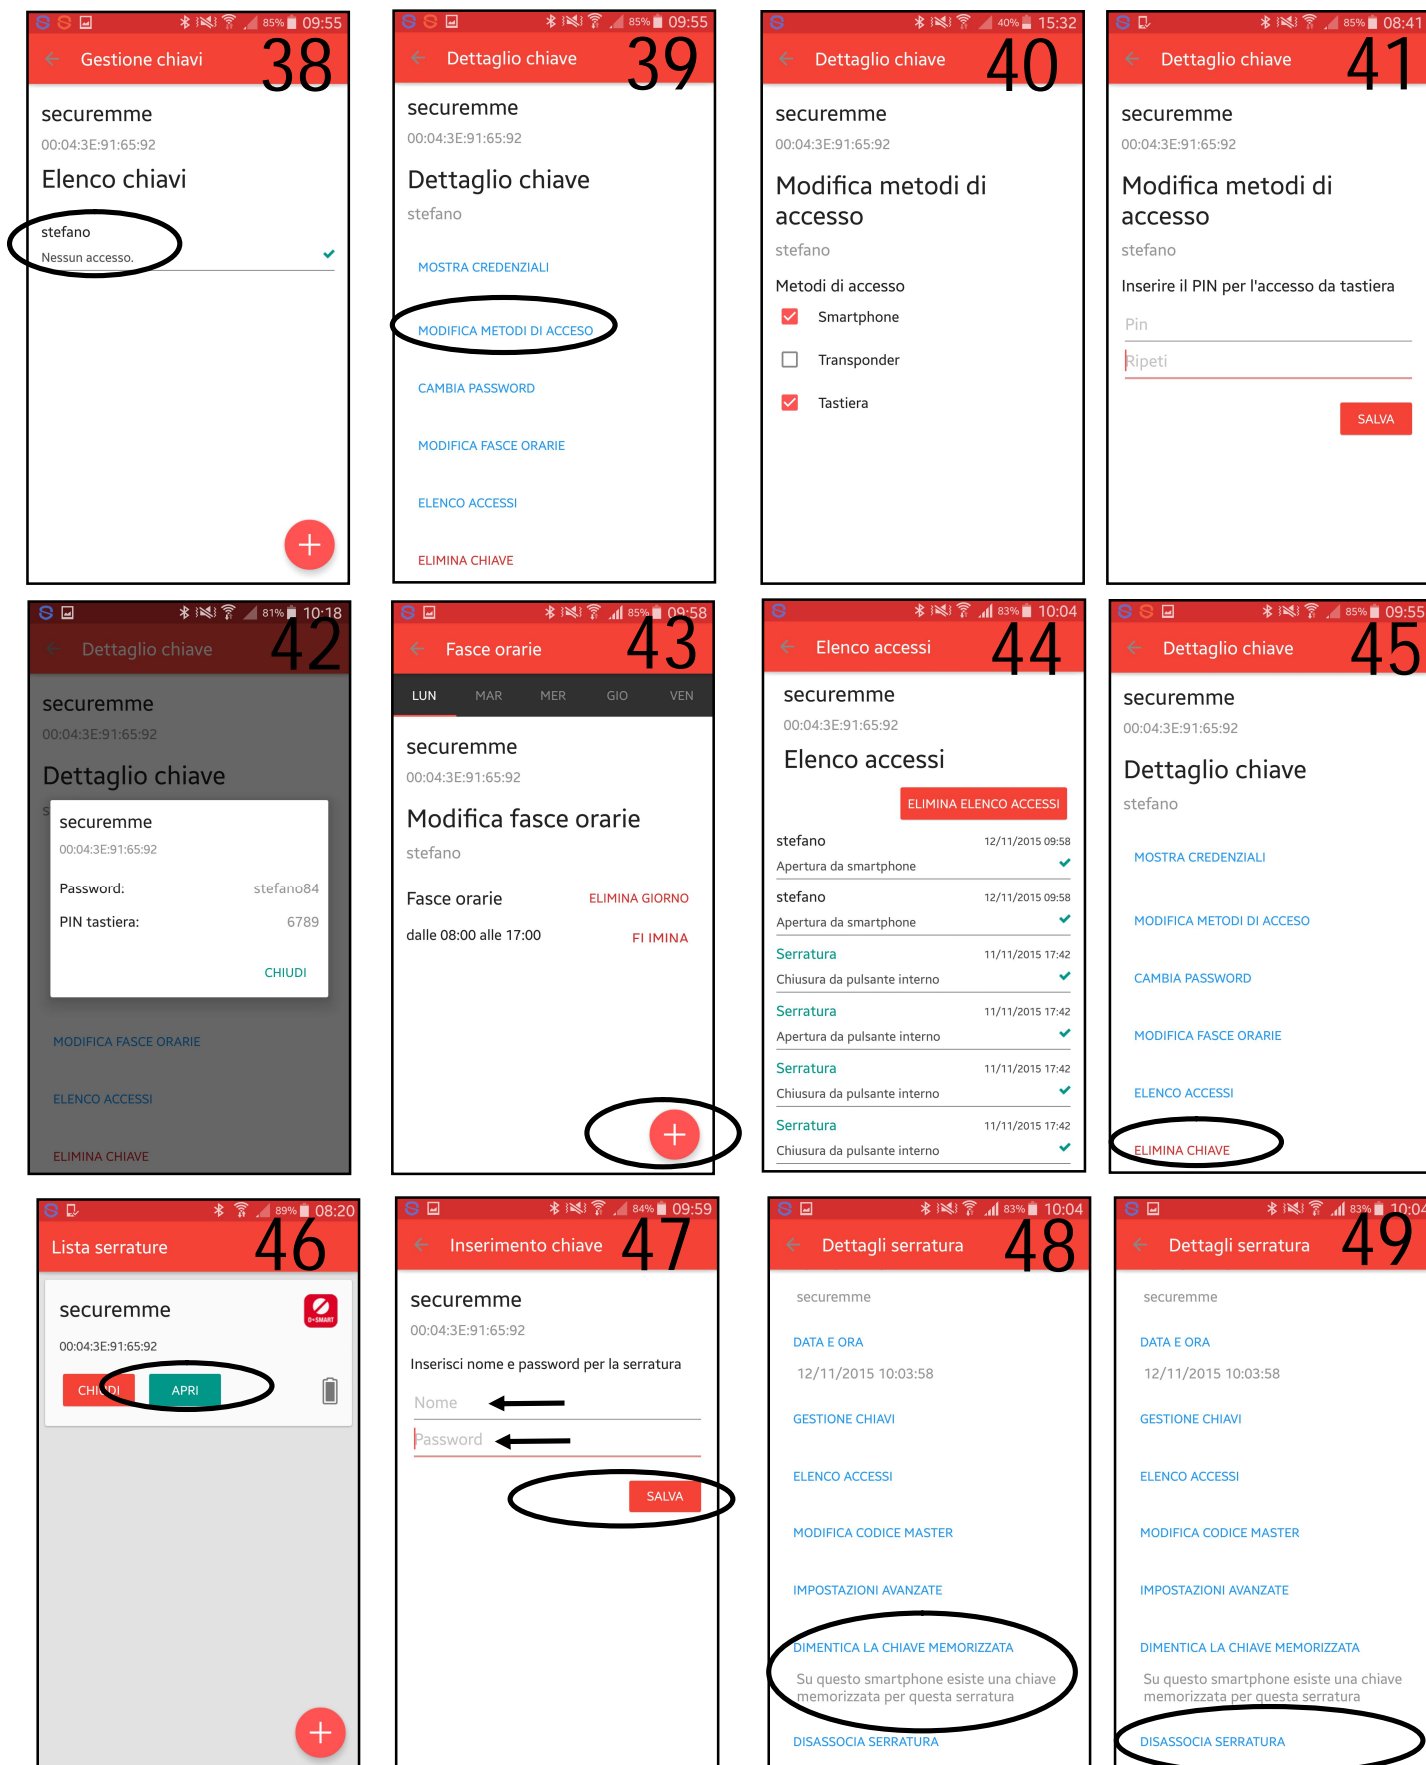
85% 09:55
Gestione chiavi 38
securemme
00:04:3E:91:65:92
Elenco chiavi
stefano
Nessun accesso.

85% 09:55
Dettaglio chiave 39
securemme
00:04:3E:91:65:92
Dettaglio chiave
stefano
MOSTRA CREDENZIALI
MODIFICA METODI DI ACCESO
CAMBIA PASSWORD
MODIFICA FASCE ORARIE
ELENCO ACCESSI
ELIMINA CHIAVE

40% 15:32
Dettaglio chiave 40
securemme
00:04:3E:91:65:92
Modifica metodi di accesso
stefano
Metodi di accesso
Smartphone
Transponder
Tastiera

85% 08:41
Dettaglio chiave 41
securemme
00:04:3E:91:65:92
Modifica metodi di accesso
stefano
Inserire il PIN per l'accesso da tastiera
Pin
Ripeti
SALVA

81% 10:18
Dettaglio chiave 42
securemme
00:04:3E:91:65:92
Dettaglio chiave
securemme
00:04:3E:91:65:92
Password: stefano84
PIN tastiera: 6789
CHIUDI
MODIFICA FASCE ORARIE
ELENCO ACCESSI
ELIMINA CHIAVE

85% 09:58
Fasce orarie 43
LUN MAR MER GIO VEN
securemme
00:04:3E:91:65:92
Modifica fasce orarie
stefano
Fasce orarie ELIMINA GIORNO
dalle 08:00 alle 17:00 ELIMINA

83% 10:04
Elenco accessi 44
securemme
00:04:3E:91:65:92
Elenco accessi
ELIMINA ELENCO ACCESSI
stefano 12/11/2015 09:58
Apertura da smartphone
stefano 12/11/2015 09:58
Apertura da smartphone
Serratura 11/11/2015 17:42
Chiusura da pulsante interno
Serratura 11/11/2015 17:42
Apertura da pulsante interno
Serratura 11/11/2015 17:42
Chiusura da pulsante interno
Serratura 11/11/2015 17:42
Chiusura da pulsante interno

85% 09:55
Dettaglio chiave 45
securemme
00:04:3E:91:65:92
Dettaglio chiave
stefano
MOSTRA CREDENZIALI
MODIFICA METODI DI ACCESO
CAMBIA PASSWORD
MODIFICA FASCE ORARIE
ELENCO ACCESSI
ELIMINA CHIAVE

89% 08:20
Lista serrature 46
securemme
00:04:3E:91:65:92
CHIUDI APRI

84% 09:59
Inserimento chiave 47
securemme
00:04:3E:91:65:92
Inserisci nome e password per la serratura
Nome
Password
SALVA

83% 10:04
Dettagli serratura 48
securemme
DATA E ORA
12/11/2015 10:03:58
GESTIONE CHIAVI
ELENCO ACCESSI
MODIFICA CODICE MASTER
IMPOSTAZIONI AVANZATE
DIMENTICA LA CHIAVE MEMORIZZATA
Su questo smartphone esiste una chiave memorizzata per questa serratura
DISASSOCIA SERRATURA

83% 10:04
Dettagli serratura 49
securemme
DATA E ORA
12/11/2015 10:03:58
GESTIONE CHIAVI
ELENCO ACCESSI
MODIFICA CODICE MASTER
IMPOSTAZIONI AVANZATE
DIMENTICA LA CHIAVE MEMORIZZATA
Su questo smartphone esiste una chiave memorizzata per questa serratura
DISASSOCIA SERRATURA